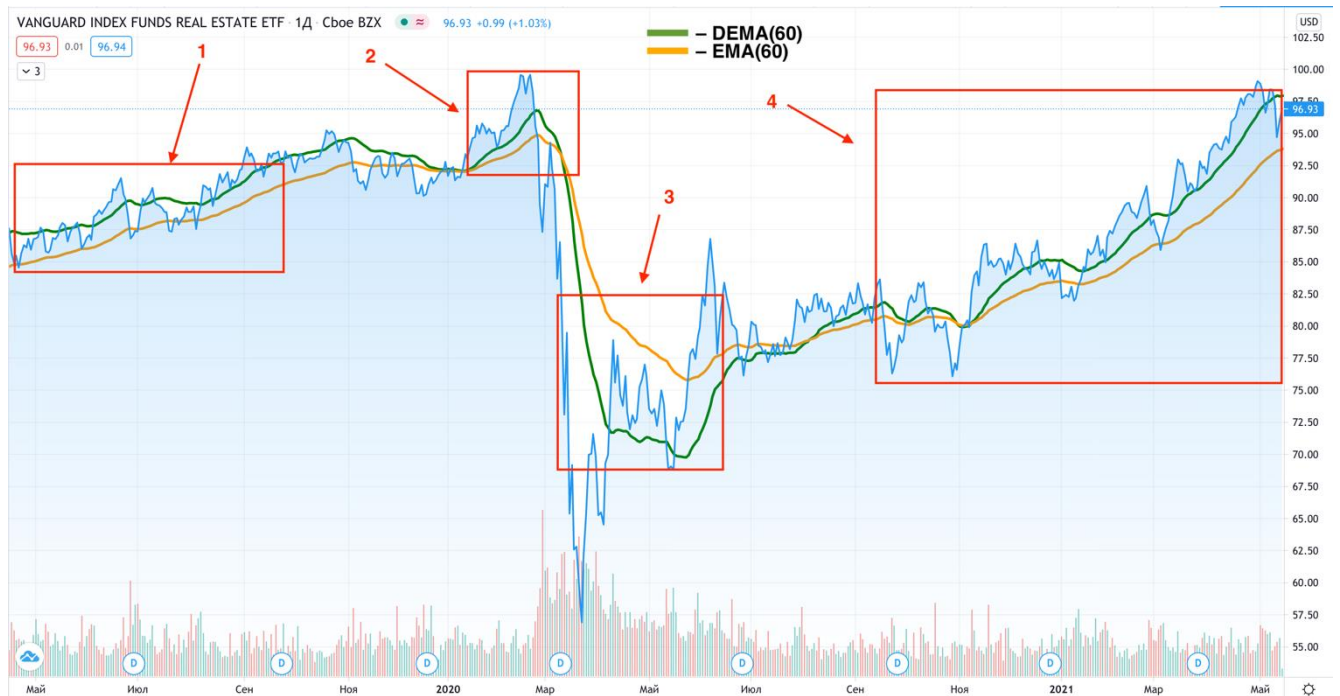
VANGUARD INDEX FUNDS REAL ESTATE ETF · 1Д · Cboe BZX 96.93 +0.99 (+1.03%)
96.93 0.01 96.94
3

– DEMA(60)
– EMA(60)

1
2
3
4

USD
102.50
100.00
97.50
96.93
95.00
92.50
90.00
87.50
85.00
82.50
80.00
77.50
75.00
72.50
70.00
67.50
65.00
62.50
60.00
57.50
55.00

D D D D D D D D D D D

Май Июл Сен Ноя 2020 Мар Май Июл Сен Ноя 2021 Мар Май